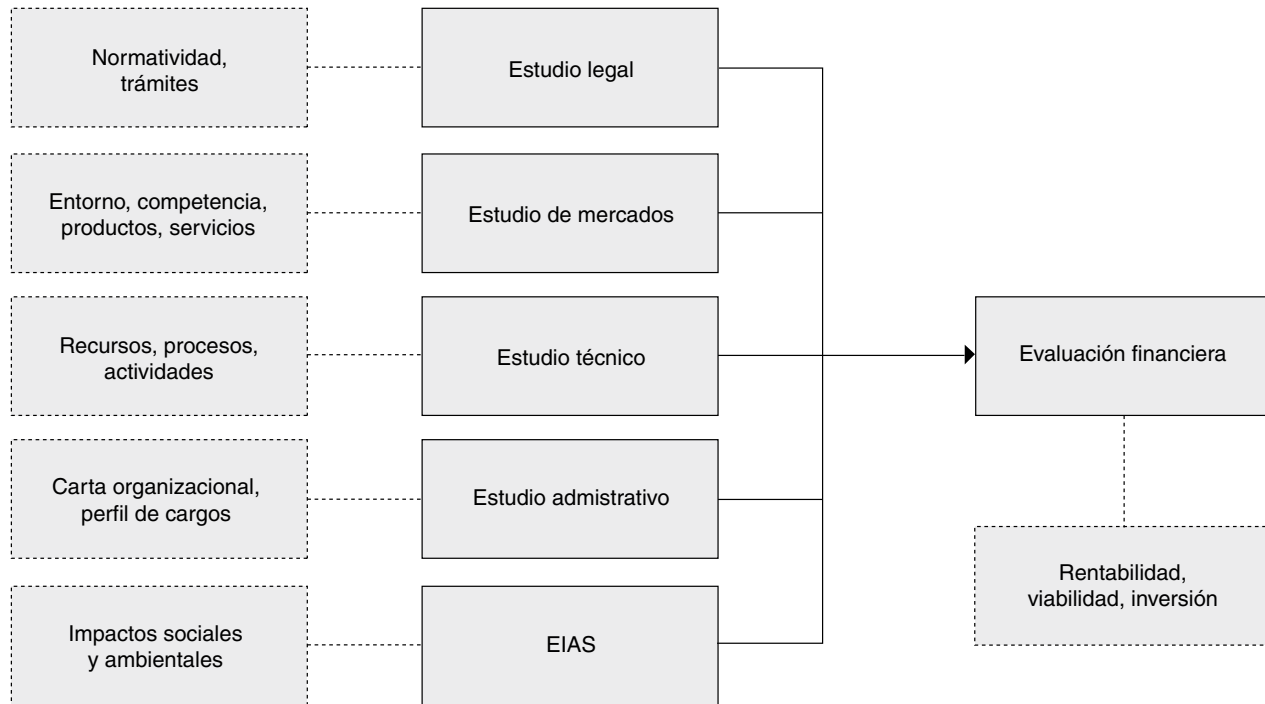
Normatividad, trámites

Estudio legal

Entorno, competencia, productos, servicios

Estudio de mercados

Recursos, procesos, actividades

Estudio técnico

Carta organizacional, perfil de cargos

Estudio admistrativo

Impactos sociales y ambientales

EIAS

Evaluación financiera

Rentabilidad, viabilidad, inversión